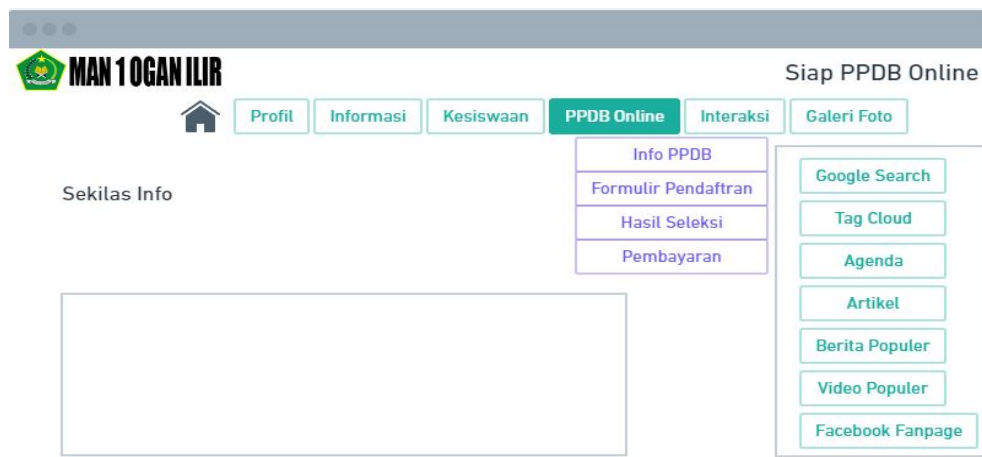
MAN 1 OGAN ILIR

Siap PPDB Online

Profil | Informasi | Kesiswaan | PPDB Online | Interaksi | Galeri Foto

Info PPDB
Formulir Pendaftran
Hasil Seleksi
Pembayaran

Sekilas Info

Google Search
Tag Cloud
Agenda
Artikel
Berita Populer
Video Populer
Facebook Fanpage